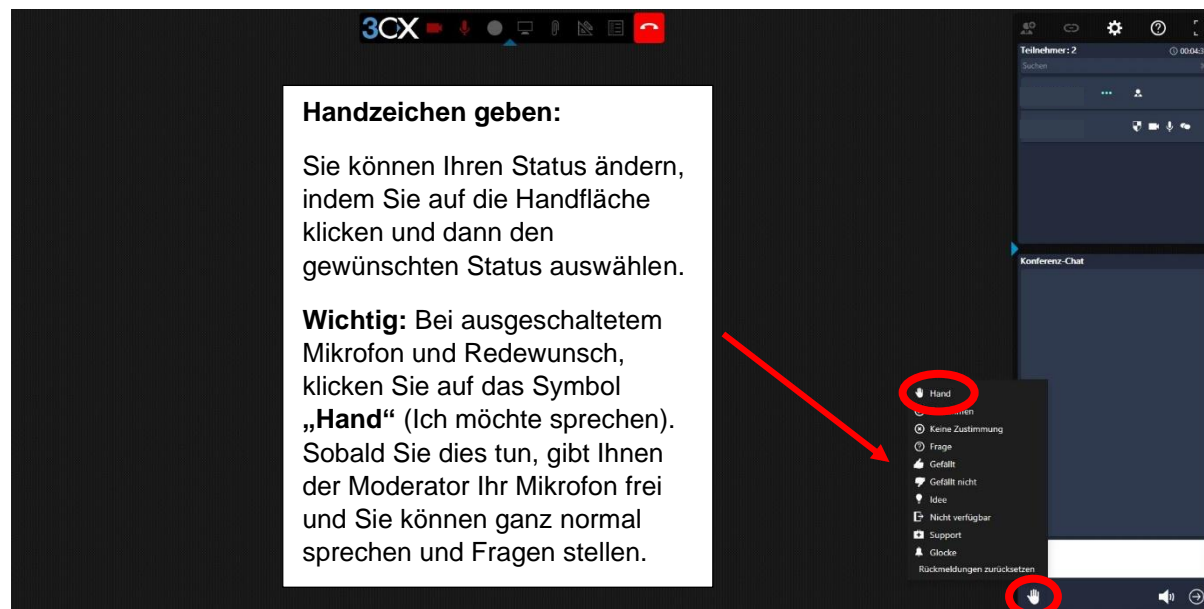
3CX

Handzeichen geben:

Sie können Ihren Status ändern, indem Sie auf die Handfläche klicken und dann den gewünschten Status auswählen.

Wichtig: Bei ausgeschaltetem Mikrofon und Redewunsch, klicken Sie auf das Symbol „Hand“ (Ich möchte sprechen). Sobald Sie dies tun, gibt Ihnen der Moderator Ihr Mikrofon frei und Sie können ganz normal sprechen und Fragen stellen.

Teilnehmer: 2
00:04:3
Suchen

Konferenz-Chat

Hand
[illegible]
Keine Zustimmung
Frage
Gefällt
Gefällt nicht
Idee
Nicht verfügbar
Support
Glocke
Rückmeldungen zurücksetzen